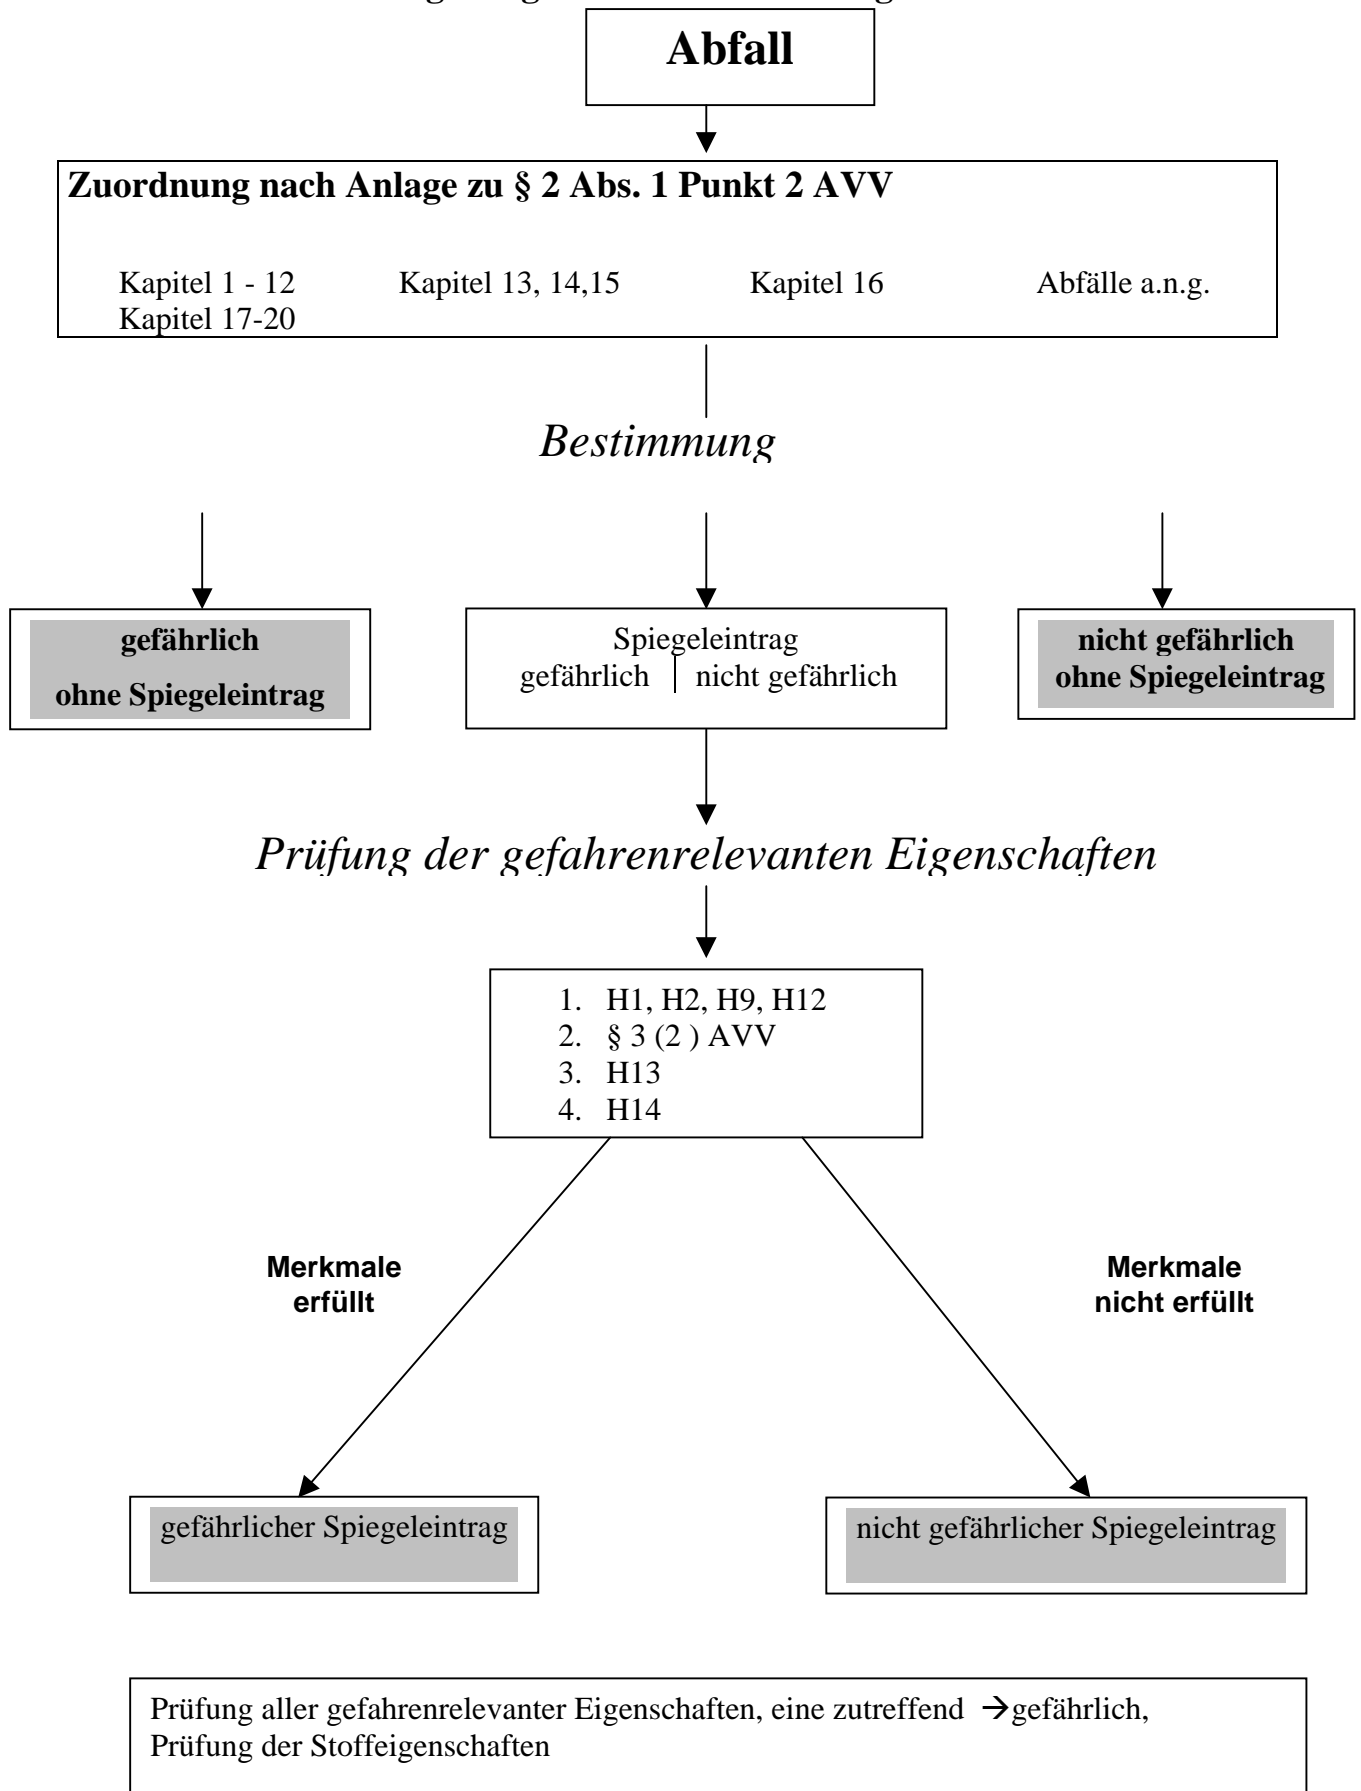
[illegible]

Abfall

Zuordnung nach Anlage zu § 2 Abs. 1 Punkt 2 AVV

Kapitel 1 - 12 Kapitel 13, 14,15 Kapitel 16 Abfälle a.n.g. Kapitel 17-20

Bestimmung

gefährlich
ohne Spiegeleintrag

Spiegeleintrag
gefährlich | nicht gefährlich

nicht gefährlich
ohne Spiegeleintrag

Prüfung der gefahrenrelevanten Eigenschaften

1. H1, H2, H9, H12
2. § 3 (2 ) AVV
3. H13
4. H14

Merkmale erfüllt

Merkmale nicht erfüllt

gefährlicher Spiegeleintrag

nicht gefährlicher Spiegeleintrag

Prüfung aller gefahrenrelevanter Eigenschaften, eine zutreffend →gefährlich, Prüfung der Stoffeigenschaften